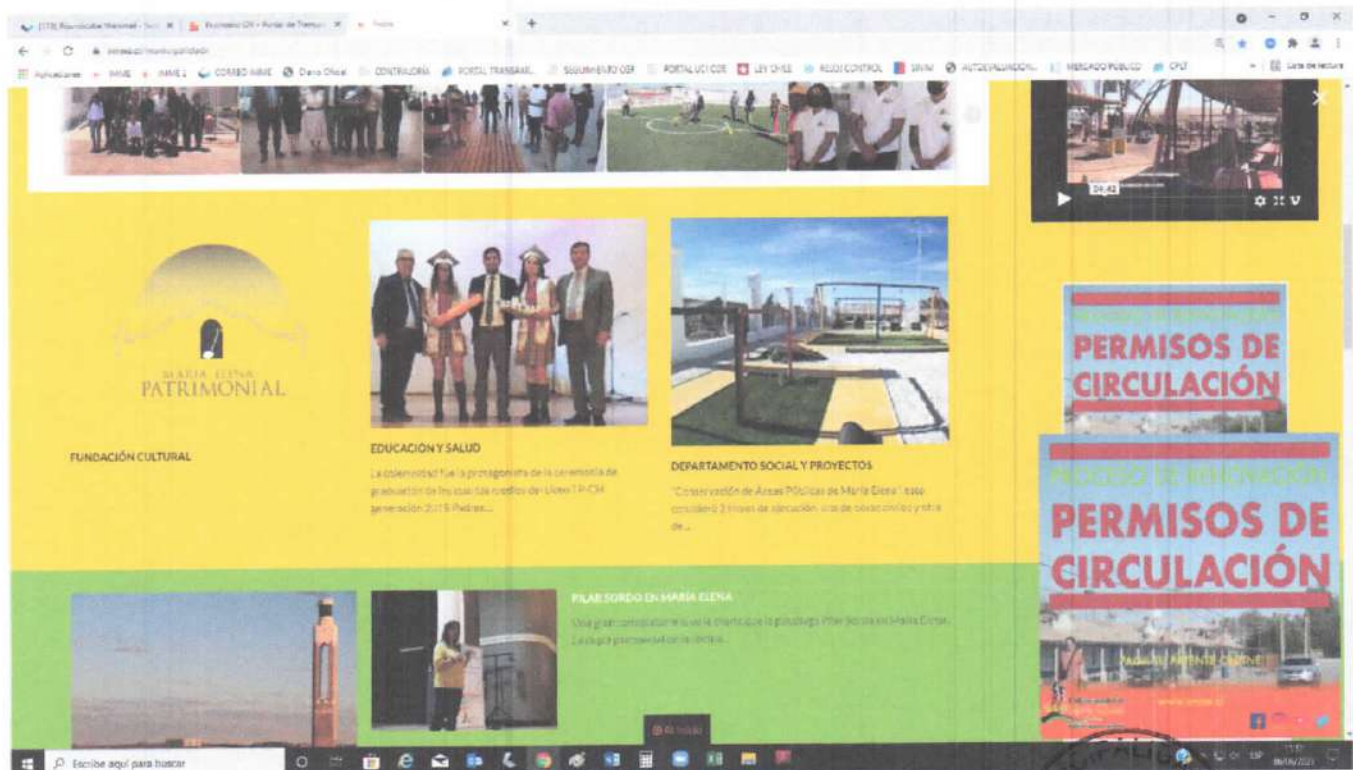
MARÍA ELENA PATRIMONIAL

FUNDACIÓN CULTURAL

EDUCACIÓN Y SALUD

La solemnidad fue la protagonista de la ceremonia de graduación de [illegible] Liceo TP-CM generación 2015 Pedro...

DEPARTAMENTO SOCIAL Y PROYECTOS

"Conservación de Áreas Públicas de María Elena" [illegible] 2 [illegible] de circulación, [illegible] y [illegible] de...

PILAR SORDO EN MARÍA ELENA

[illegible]

04:42

PROCESO DE RENOVACIÓN
PERMISOS DE CIRCULACIÓN

PROCESO DE RENOVACIÓN
PERMISOS DE CIRCULACIÓN

Escribe aquí para buscar